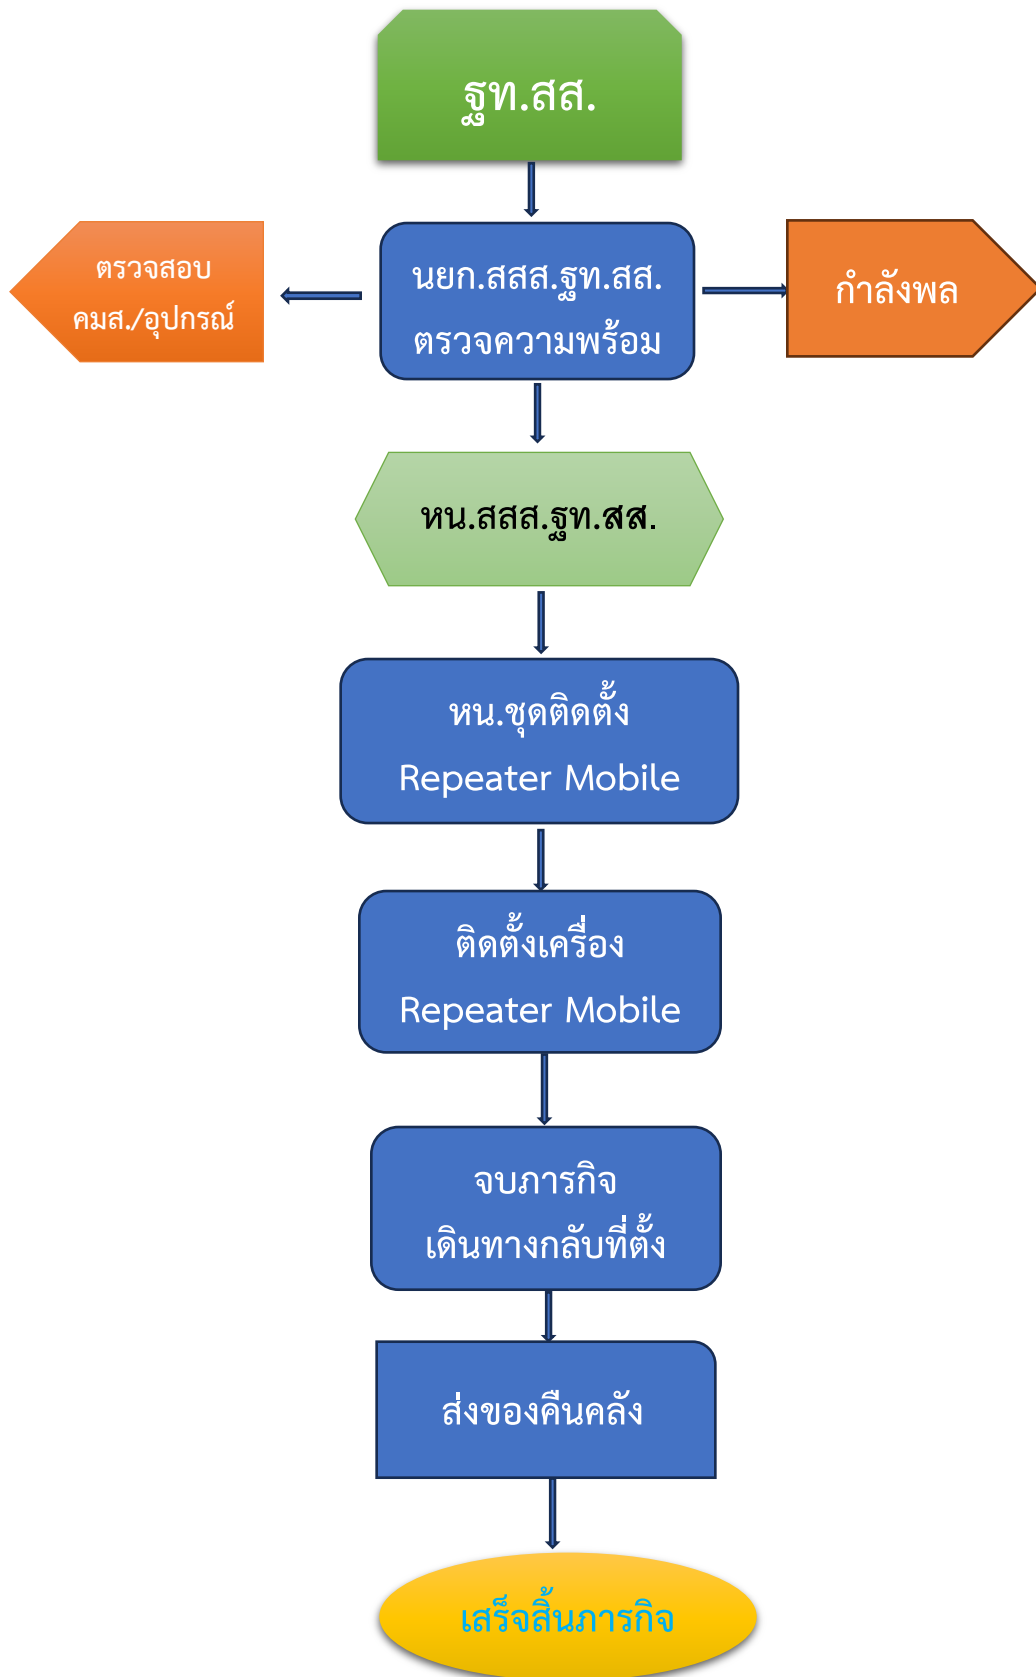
ฐท.สส.

ตรวจสอบ
คมส./อุปกรณ์

นยก.สสส.ฐท.สส.
ตรวจความพร้อม

กำลังพล

หน.สสส.ฐท.สส.

หน.ชุดติดตั้ง
Repeater Mobile

ติดตั้งเครื่อง
Repeater Mobile

จบภารกิจ
เดินทางกลับที่ตั้ง

ส่งของคืนคลัง

เสร็จสิ้นภารกิจ